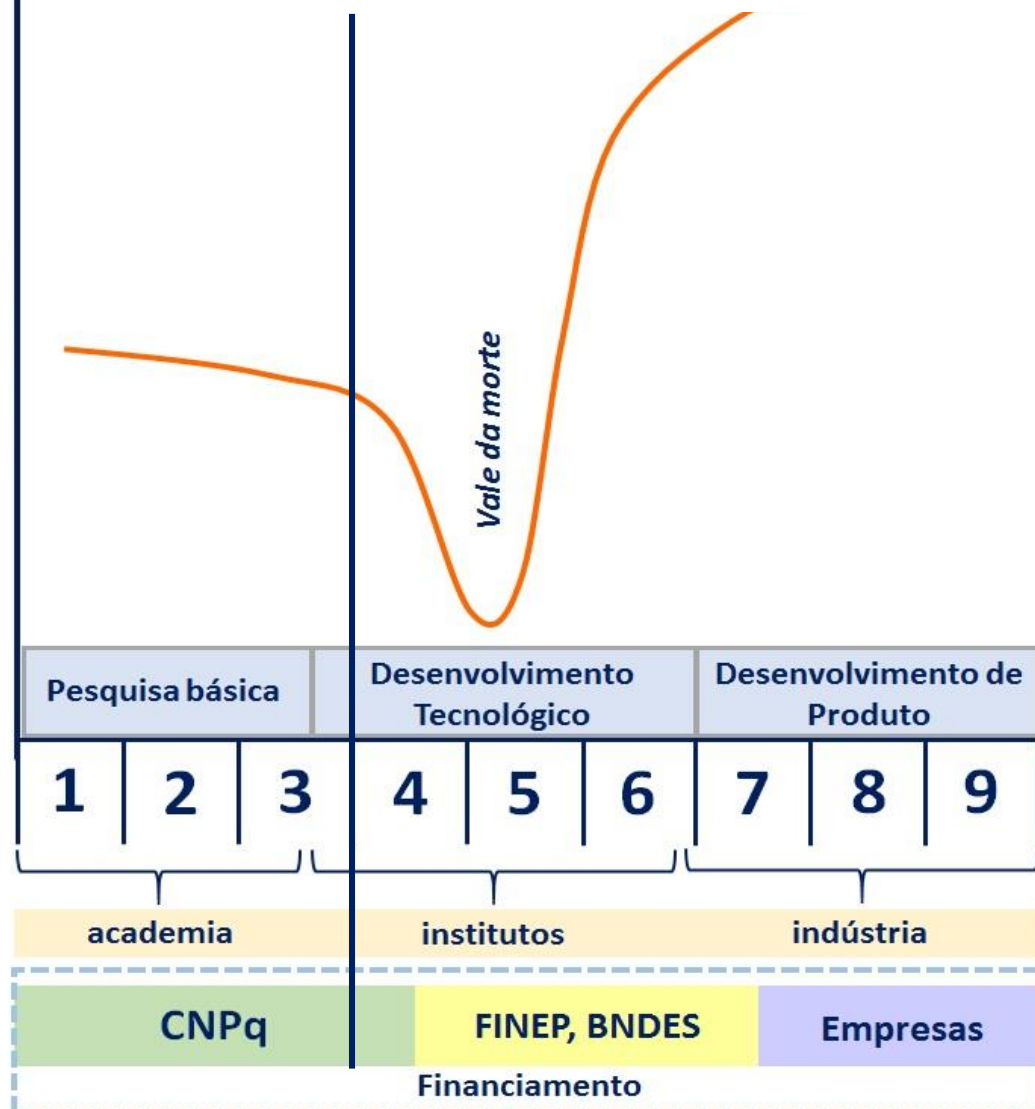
Vale da morte

| Pesquisa básica | Desenvolvimento Tecnológico | Desenvolvimento de Produto |
|---|---|---|

| 1 | 2 | 3 | 4 | 5 | 6 | 7 | 8 | 9 |
|---|---|---|---|---|---|---|---|---|

academia

institutos

indústria

CNPq

FINEP, BNDES

Empresas

Financiamento